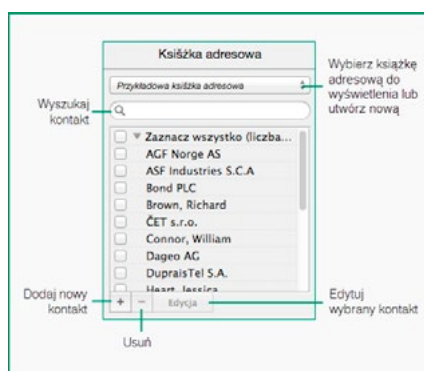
Ksiśžka adresowa

Przykładowa książka adresowa

Wybierz książkę adresową do wyświetlenia lub utwórz nową

Wyszukaj kontakt

Zaznacz wszystko (liczba...
AGF Norge AS
ASF Industries S.C.A
Bond PLC
Brown, Richard
ČET s.r.o.
Connor, William
Dageo AG
DupraisTel S.A.
Heart, Jessica

Dodaj nowy kontakt

+ − Edycja

Edytuj wybrany kontakt

Usuń